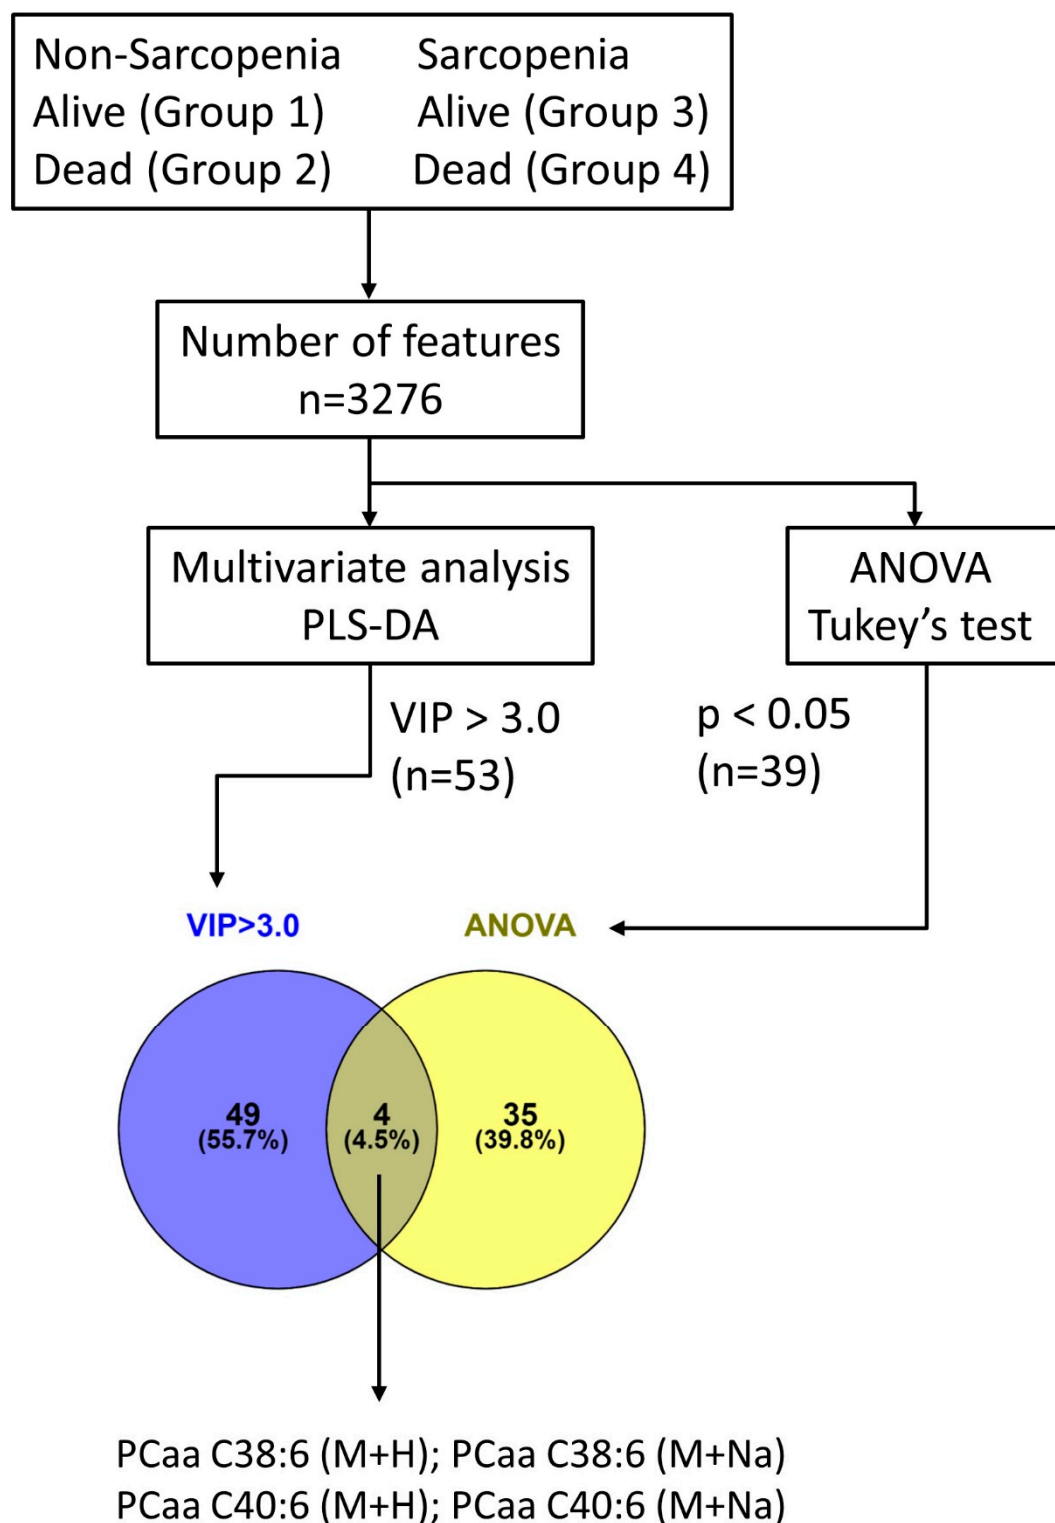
Non-Sarcopenia
Alive (Group 1)
Dead (Group 2)

Sarcopenia
Alive (Group 3)
Dead (Group 4)

Number of features
n=3276

Multivariate analysis
PLS-DA

ANOVA
Tukey’s test

VIP > 3.0
(n=53)

p < 0.05
(n=39)

VIP>3.0

ANOVA

49
(55.7%)

4
(4.5%)

35
(39.8%)

PCaa C38:6 (M+H); PCaa C38:6 (M+Na)
PCaa C40:6 (M+H); PCaa C40:6 (M+Na)